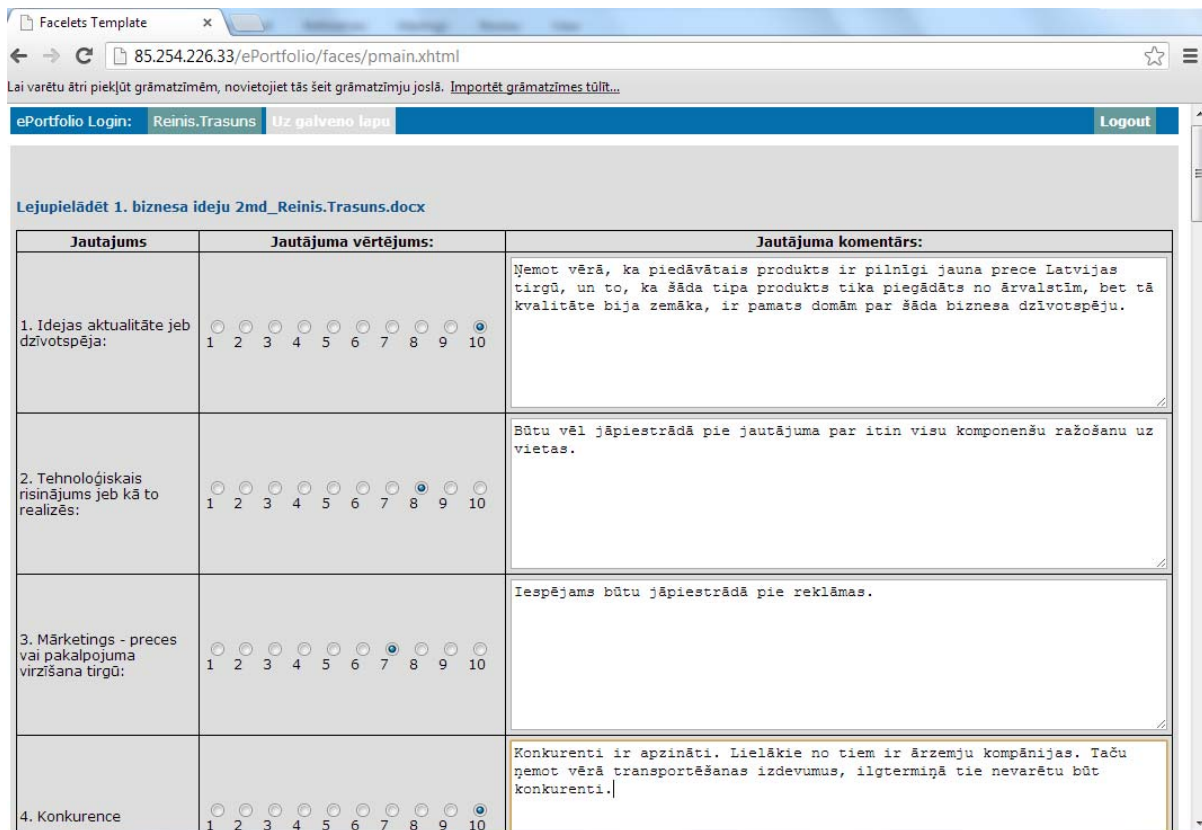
Facelets Template ×

85.254.226.33/ePortfolio/faces/pmain.xhtml

Lai varētu ātri piekļūt grāmatzīmēm, novietojiet tās šeit grāmatzīmju joslā. Importēt grāmatzīmes tūlīt...

ePortfolio Login: Reinis.Trasuns Uz galveno lapu Logout

Lejupielādēt 1. biznesa ideju 2md_Reinis.Trasuns.docx

| Jautajums | Jautājuma vērtējums: | Jautājuma komentārs: |
|---|---|---|
| 1. Idejas aktualitāte jeb dzīvotspēja: | 1 2 3 4 5 6 7 8 9 10 | Ņemot vērā, ka piedāvātais produkts ir pilnīgi jauna prece Latvijas tirgū, un to, ka šāda tipa produkts tika piegādāts no ārvalstīm, bet tā kvalitāte bija zemāka, ir pamats domām par šāda biznesa dzīvotspēju. |
| 2. Tehnoloģiskais risinājums jeb kā to realizēs: | 1 2 3 4 5 6 7 8 9 10 | Būtu vēl jāpiestrādā pie jautājuma par itin visu komponenšu ražošanu uz vietas. |
| 3. Mārketings - preces vai pakalpojuma virzīšana tirgū: | 1 2 3 4 5 6 7 8 9 10 | Iespējams būtu jāpiestrādā pie reklāmas. |
| 4. Konkurence | 1 2 3 4 5 6 7 8 9 10 | Konkurenti ir apzināti. Lielākie no tiem ir ārzemju kompānijas. Taču ņemot vērā transportēšanas izdevumus, ilgtermiņā tie nevarētu būt konkurenti. |